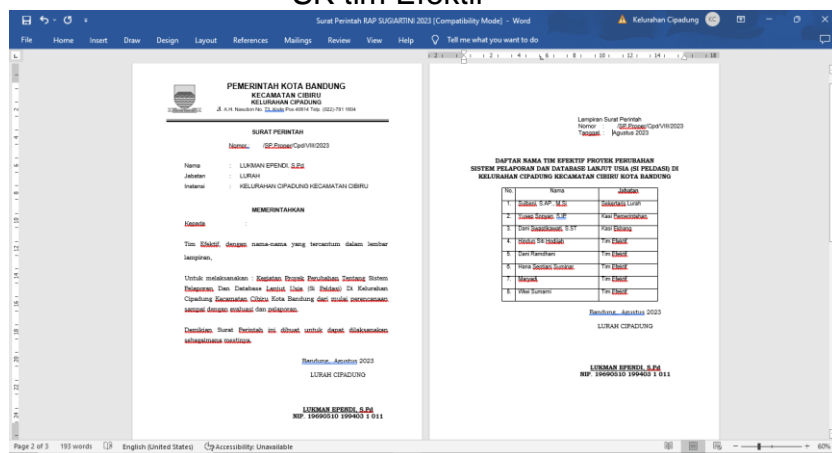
SK tim Efektif

Surat Perintah RAP SUGIARTINI 2023 [Compatibility Mode] - Word

Kelurahan Cipadung

File Home Insert Draw Design Layout References Mailings Review View Help Tell me what you want to do

PEMERINTAH KOTA BANDUNG
KECAMATAN CIBIRU
KELURAHAN CIPADUNG
Jl. A.H. Nasution No. 73 Kode Pos 40614 Telp. (022)-781 1934

SURAT PERINTAH

Nomor: /SP.Proper/Cpd/VIII/2023

Nama : LUKMAN EFENDI, S.Pd
Jabatan : LURAH
Instansi : KELURAHAN CIPADUNG KECAMATAN CIBIRU

MEMERINTAHKAN

Kepada :

Tim Efektif dengan nama-nama yang tercantum dalam lembar lampiran,

Untuk melaksanakan : Kegiatan Projek Perubahan Tentang Sistem Pelaporan Dan Database Lanjut Usia (Si Peldasi) Di Kelurahan Cipadung Kecamatan Cibiru Kota Bandung dari mulai perencanaan sampai dengan evaluasi dan pelaporan.

Demikian Surat Perintah ini dibuat untuk dapat dilaksanakan sebagaimana mestinya.

Bandung, Agustus 2023

LURAH CIPADUNG

LUKMAN EFENDI, S.Pd
NIP. 19690510 199403 1 011

Lampiran Surat Perintah
Nomor : /SP.Proper/Cpd/VIII/2023
Tanggal : Agustus 2023

DAFTAR NAMA TIM EFEKTIF PROYEK PERUBAHAN
SISTEM PELAPORAN DAN DATABASE LANJUT USIA (SI PELDASI) DI
KELURAHAN CIPADUNG KECAMATAN CIBIRU KOTA BANDUNG

| No. | Nama | Jabatan |
|---|---|---|
| 1. | Sulkela, S.AP., M.Si | Sekretaris Lurah |
| 2. | Yusep Sopyan, S.IP | Kasi Pemerintahan |
| 3. | Dani Saputrakawati, S.ST | Kasi Ekbang |
| 4. | Nindun Siti Hodijah | Tim Efektif |
| 5. | Dani Ramdhani | Tim Efektif |
| 6. | Hana Septian Sunarya | Tim Efektif |
| 7. | Maryati | Tim Efektif |
| 8. | Wike Sumarni | Tim Efektif |

Bandung, Agustus 2023

LURAH CIPADUNG

LUKMAN EFENDI, S.Pd
NIP. 19690510 199403 1 011

Page 2 of 3 193 words English (United States) Accessibility: Unavailable 60%